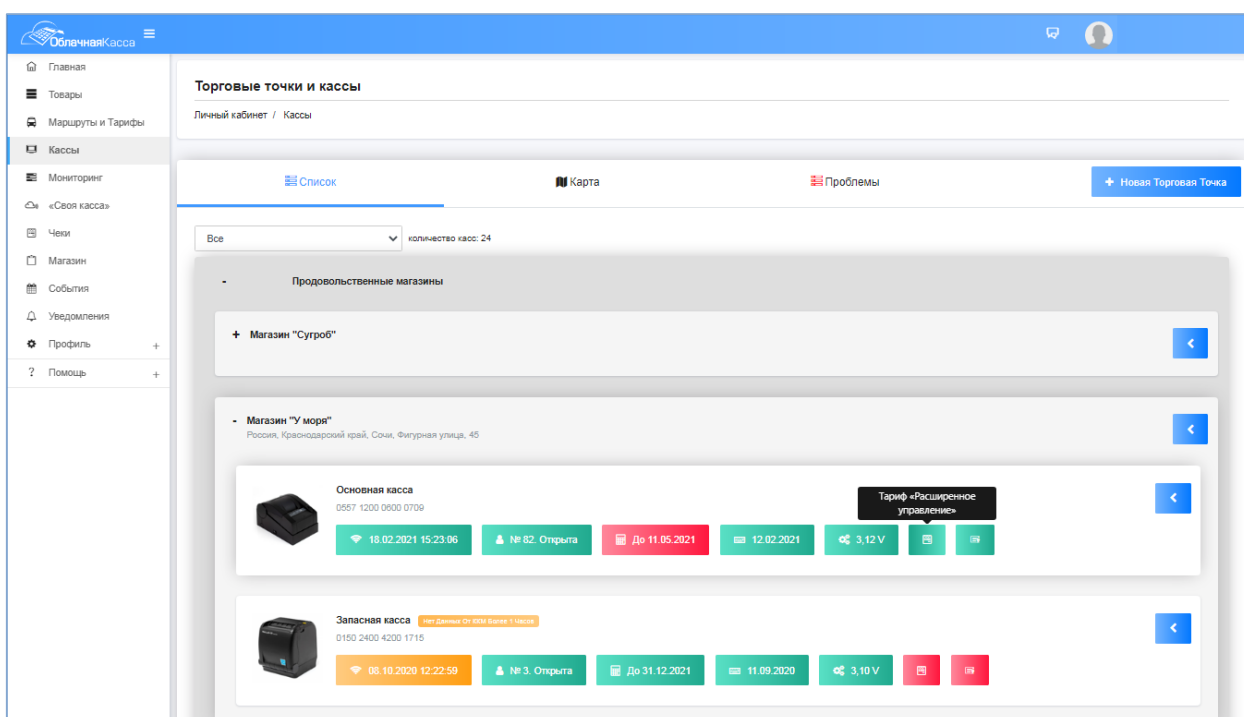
ОблачнаяКасса

Главная
Товары
Маршруты и Тарифы
Кассы
Мониторинг
«Своя касса»
Чеки
Магазин
События
Уведомления
Профиль +
? Помощь +

Торговые точки и кассы

Личный кабинет / Кассы

Список
Карта
Проблемы
+ Новая Торговая Точка

Все
количество касс: 24

- Продовольственные магазины

+ Магазин "Сугроб"

- Магазин "У моря"
Россия, Краснодарский край, Сочи, Фигурная улица, 45

Основная касса
0557 1200 0600 0709
18.02.2021 15:23:06
№ 82. Открыта
До 11.05.2021
12.02.2021
3,12 V
Тариф «Расширенное управление»

Запасная касса Нет Данных От ККМ Более 1 Часов
0150 2400 4200 1715
08.10.2020 12:22:59
№ 3. Открыта
До 31.12.2021
11.09.2020
3,10 V